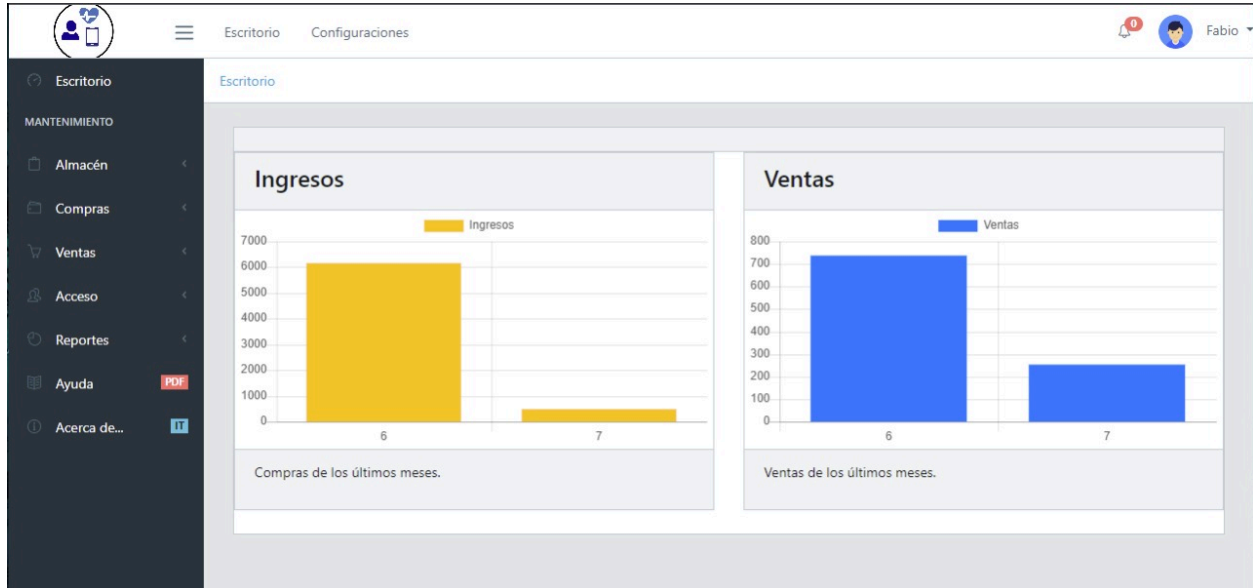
Escritorio Configuraciones

0 Fabio

Escritorio

MANTENIMIENTO

Almacén

Compras

Ventas

Acceso

Reportes

Ayuda PDF

Acerca de... IT

Escritorio

Ingresos

Ingresos

7000
6000
5000
4000
3000
2000
1000
0

6 7

Compras de los últimos meses.

Ventas

Ventas

800
700
600
500
400
300
200
100
0

6 7

Ventas de los últimos meses.